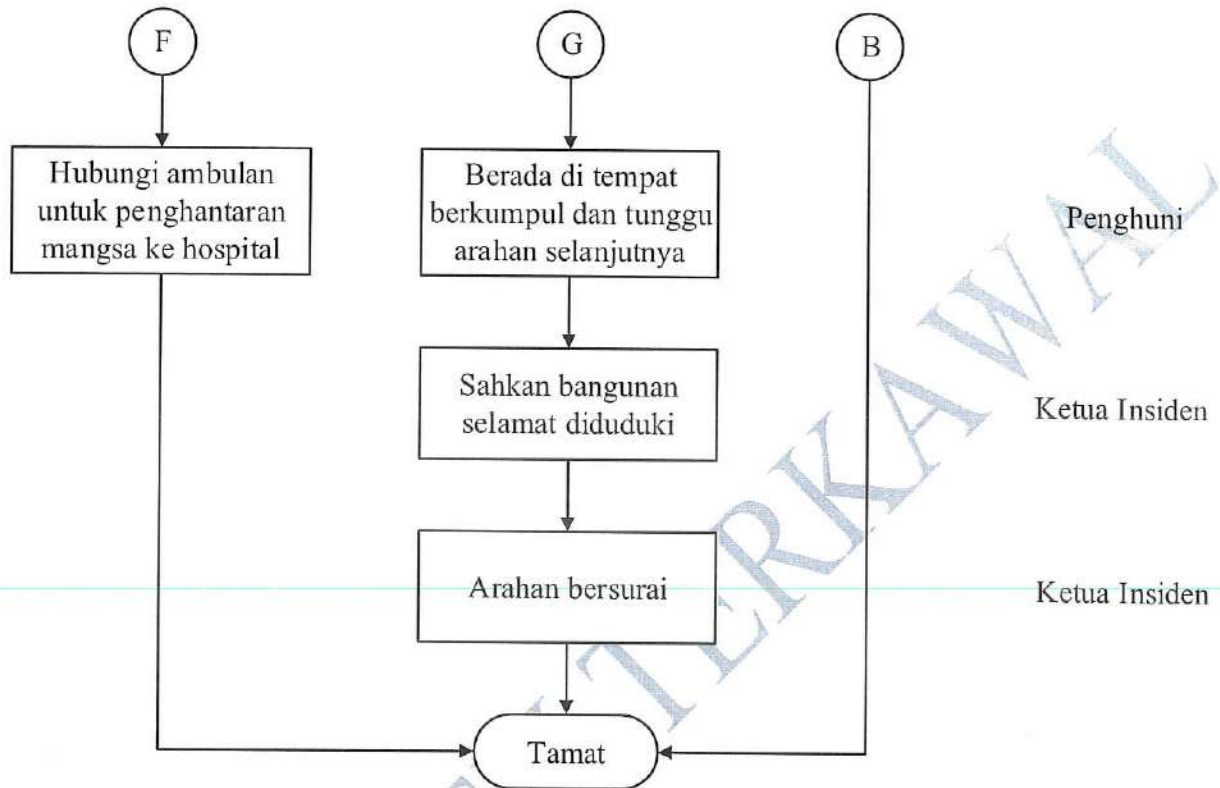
F

G

B

Hubungi ambulan untuk penghantaran mangsa ke hospital

Berada di tempat berkumpul dan tunggu arahan selanjutnya

Penghuni

Sahkan bangunan selamat diduduki

Ketua Insiden

Arahan bersurai

Ketua Insiden

Tamat

TERKAWAL